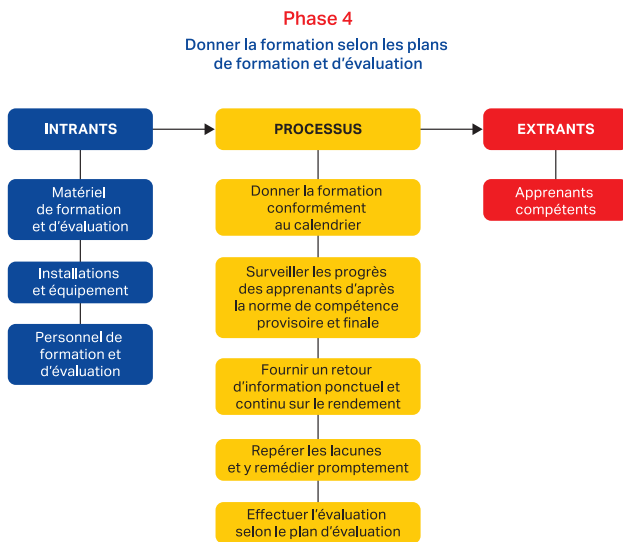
Phase 4

Donner la formation selon les plans de formation et d’évaluation

INTRANTS

Matériel de formation et d’évaluation

Installations et équipement

Personnel de formation et d’évaluation

PROCESSUS

Donner la formation conformément au calendrier

Surveiller les progrès des apprenants d’après la norme de compétence provisoire et finale

Fournir un retour d’information ponctuel et continu sur le rendement

Repérer les lacunes et y remédier promptement

Effectuer l’évaluation selon le plan d’évaluation

EXTRANTS

Apprenants compétents